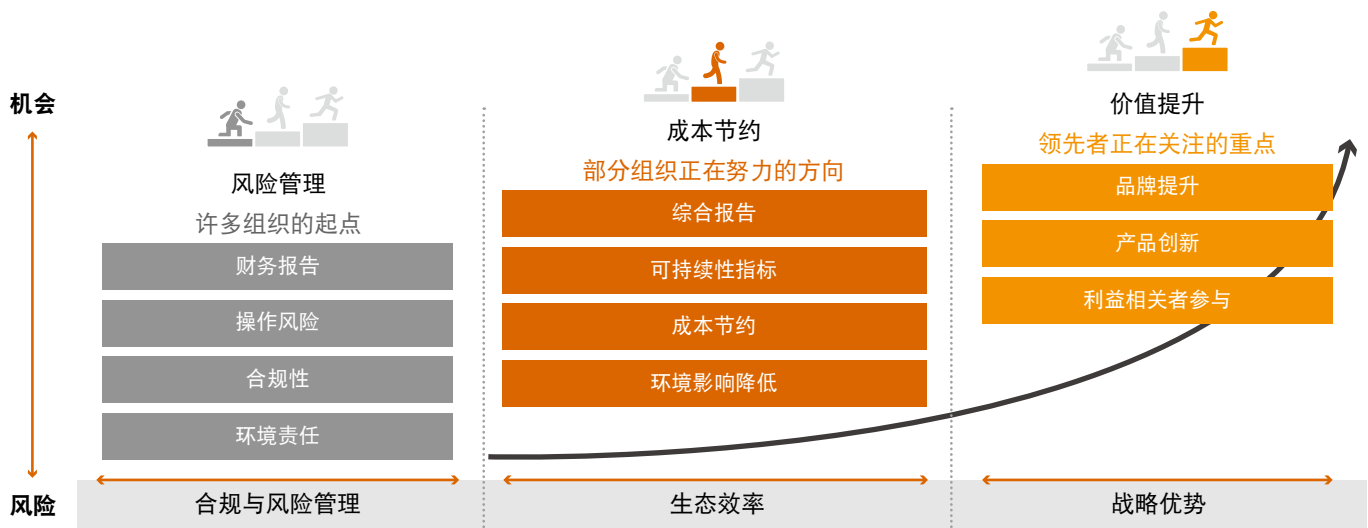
机会

风险

风险管理
许多组织的起点

财务报告
操作风险
合规性
环境责任

成本节约
部分组织正在努力的方向

综合报告
可持续性指标
成本节约
环境影响降低

价值提升
领先者正在关注的重点

品牌提升
产品创新
利益相关者参与

合规与风险管理
生态效率
战略优势